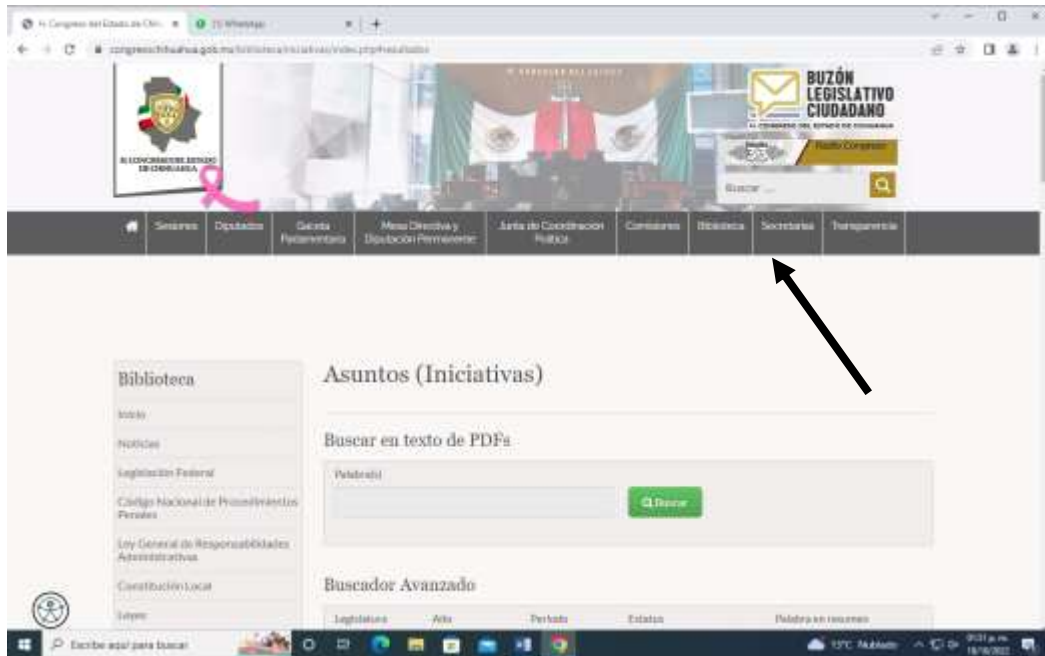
H. Congreso del Estado de Chi... × (1) WhatsApp × +

congresochihuahua.gob.mx/biblioteca/iniciativas/index.php#resultados

H. CONGRESO DEL ESTADO DE CHIHUAHUA

BUZÓN LEGISLATIVO CIUDADANO

H. CONGRESO DEL ESTADO DE CHIHUAHUA

Radio Congreso

Buscar ...

Sesiones | Diputados | Gaceta Parlamentaria | Mesa Directiva y Diputación Permanente | Junta de Coordinación Política | Comisiones | Biblioteca | Secretarías | Transparencia

Biblioteca

Inicio

Noticias

Legislación Federal

Código Nacional de Procedimientos Penales

Ley General de Responsabilidades Administrativas

Constitución Local

Leyes

Asuntos (Iniciativas)

Buscar en texto de PDFs

Palabra(s)

Buscar

Buscador Avanzado

Legislatura | Año | Periodo | Estatus | Palabra en resumen

Escribe aquí para buscar

13°C Nublado

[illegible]